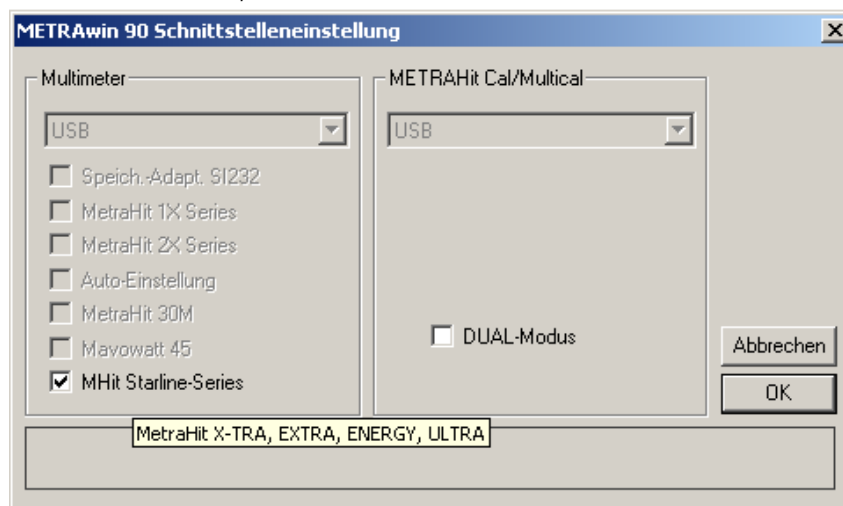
METRAwin 90 Schnittstelleneinstellung

×

Multimeter

USB

Speich.-Adapt. SI232

MetraHit 1X Series

MetraHit 2X Series

Auto-Einstellung

MetraHit 30M

Mavowatt 45

MHit Starline-Series

METRAHit Cal/Multical

USB

DUAL-Modus

Abbrechen

OK

MetraHit X-TRA, EXTRA, ENERGY, ULTRA